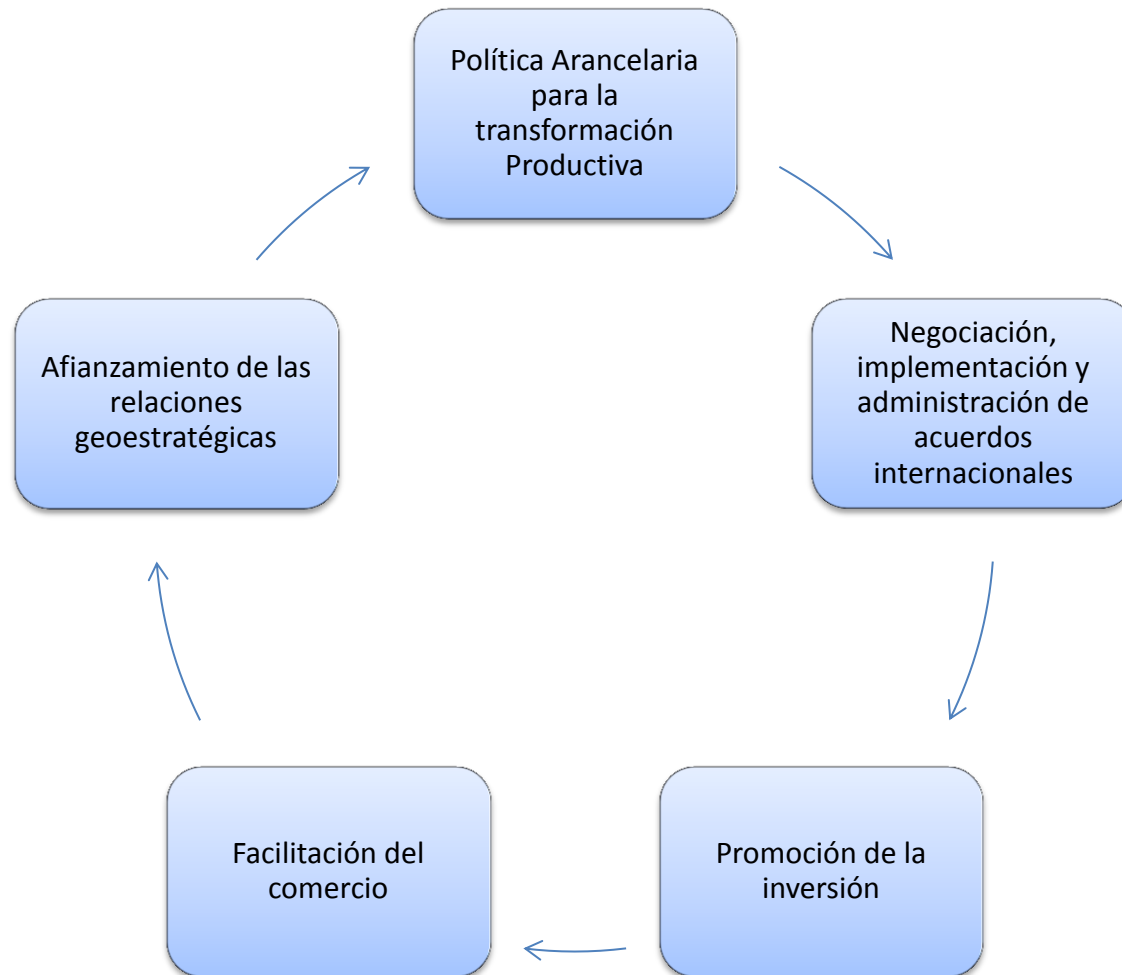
Política Arancelaria para la transformación Productiva

Negociación, implementación y administración de acuerdos internacionales

Promoción de la inversión

Facilitación del comercio

Afianzamiento de las relaciones geoestratégicas